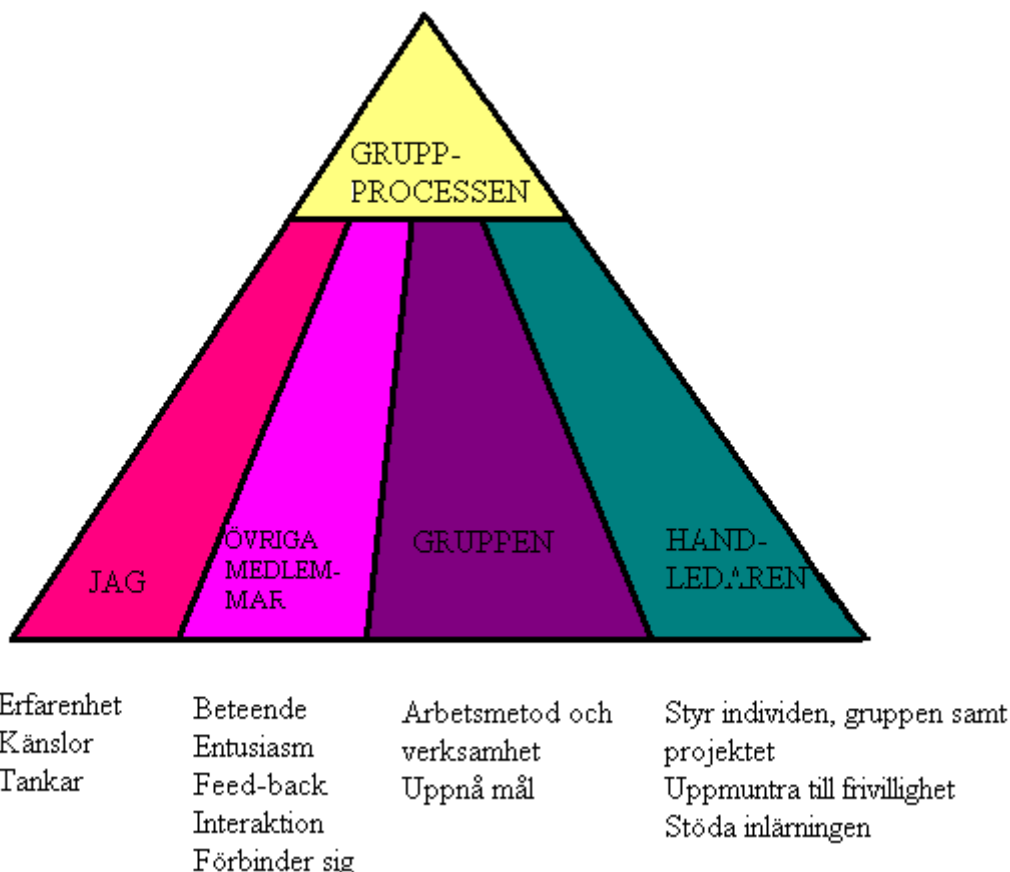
GRUPP-
PROCESSEN

JAG

ÖVRIGA MEDLEM-MAR

GRUPPEN

HAND-LEDAREN

Erfarenhet
Känslor
Tankar

Beteende
Entusiasm
Feed-back
Interaktion
Förbinder sig

Arbetsmetod och verksamhet
Uppnå mål

Styr individen, gruppen samt projektet
Uppmuntra till frivillighet
Stöda inlärningen